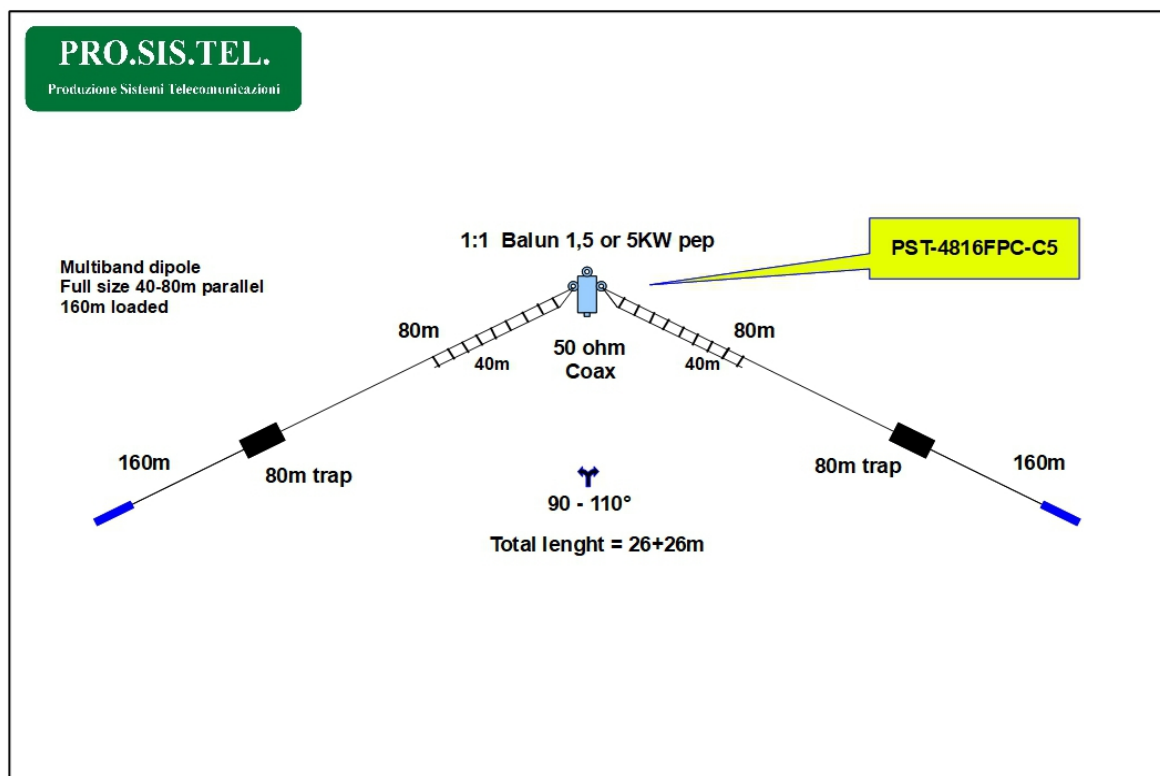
PRO.SIS.TEL.
Produzione Sistemi Telecomunicazioni

1:1 Balun 1,5 or 5KW pep

PST-4816FPC-C5

Multiband dipole
Full size 40-80m parallel
160m loaded

80m

40m

50 ohm
Coax

40m

80m

160m

80m trap

90 - 110°

80m trap

160m

Total lenght = 26+26m